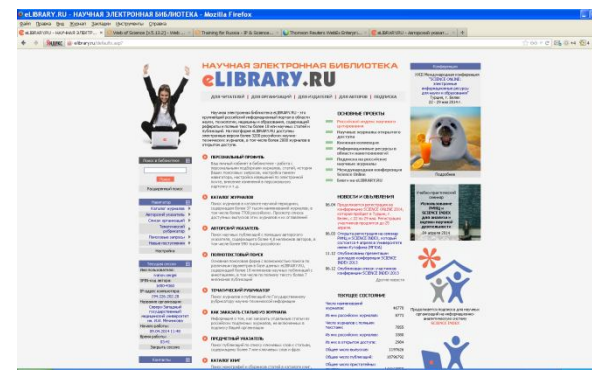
eLIBRARY.RU - НАУЧНАЯ ЭЛЕКТРОННАЯ БИБЛИОТЕКА - Mozilla Firefox

Файл Правка Вид Журнал Закладки Инструменты Справка

eLIBRARY.RU - НАУЧНАЯ ЭЛЕКТР... | Web of Science [v.5.13.2] - Web... | Training for Russia - IP & Science... | Thomson Reuters WebEx Enterpri... | eLIBRARY.RU - Авторский указат...

Яндекс elibrary.ru/default.asp?

НАУЧНАЯ ЭЛЕКТРОННАЯ БИБЛИОТЕКА
eLIBRARY.RU

ДЛЯ ЧИТАТЕЛЕЙ | ДЛЯ ОРГАНИЗАЦИЙ | ДЛЯ ИЗДАТЕЛЕЙ | ДЛЯ АВТОРОВ | ПОДПИСКА

Поиск в библиотеке

Поиск

Расширенный поиск

ПЕРСОНАЛЬНЫЙ ПРОФИЛЬ

КАТАЛОГ ЖУРНАЛОВ

АВТОРСКИЙ УКАЗАТЕЛЬ

ПОЛНОТЕКСТОВЫЙ ПОИСК

ТЕМАТИЧЕСКИЙ РУБРИКАТОР

КАК ЗАКАЗАТЬ СТАТЬЮ ИЗ ЖУРНАЛА

ПРЕДМЕТНЫЙ УКАЗАТЕЛЬ

КАТАЛОГ КНИГ

ОСНОВНЫЕ ПРОЕКТЫ

Подробнее

НОВОСТИ И ОБЪЯВЛЕНИЯ

ТЕКУЩЕЕ СОСТОЯНИЕ

Конференции

Контакты